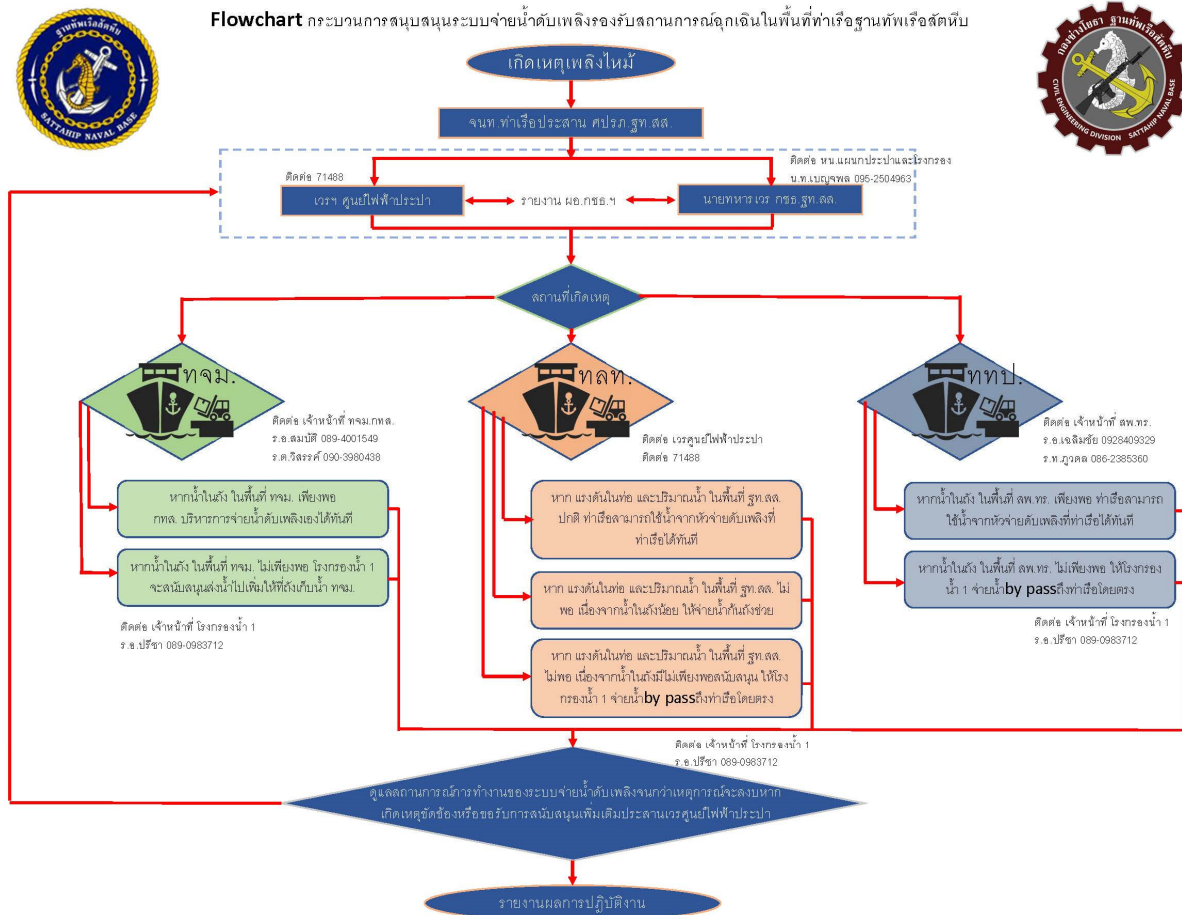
Flowchart กระบวนการสนุบสนุนระบบจ่ายน้ำดับเพลิงรองรับสถานการณ์ฉุกเฉินในพื้นที่ท่าเรือฐานทัพเรือสัตหีบ

ฐานทัพเรือสัตหีบ
SATTAHIP NAVAL BASE

กองช่างโยธา ฐานทัพเรือสัตหีบ
CIVIL ENGINEERING DIVISION SATTAHIP NAVAL BASE

เกิดเหตุเพลิงไหม้

จนท.ท่าเรือประสาน ศปรภ.ฐท.สส.

ติดต่อ 71488

ติดต่อ หน.แผนกประปาและโรงกรอง น.ท.เบญจพล 095-2504963

เวรฯ ศูนย์ไฟฟ้าประปา

รายงาน ผอ.กชย.ฯ

นายทหารเวร กชย.ฐท.สส.

สถานที่เกิดเหตุ

ทจม.

ทลท.

ททป.

ติดต่อ เจ้าหน้าที่ ทจม.กทส.
ร.อ.สมบัติ 089-4001549
ร.ต.วิสรรค์ 090-3980438

ติดต่อ เวรศูนย์ไฟฟ้าประปา
ติดต่อ 71488

ติดต่อ เจ้าหน้าที่ สพ.ทร.
ร.อ.เฉลิมชัย 0928409329
ร.ท.ภูวดล 086-2385360

หากน้ำในถัง ในพื้นที่ ทจม. เพียงพอ กทส. บริหารการจ่ายน้ำดับเพลิงเองได้ทันที

หากน้ำในถัง ในพื้นที่ ทจม. ไม่เพียงพอ โรงกรองน้ำ 1 จะสนับสนุนส่งน้ำไปเพิ่มให้ที่ถังเก็บน้ำ ทจม.

ติดต่อ เจ้าหน้าที่ โรงกรองน้ำ 1
ร.อ.ปรีชา 089-0983712

หาก แรงดันในท่อ และปริมาณน้ำ ในพื้นที่ ฐท.สส. ปกติ ท่าเรือสามารถใช้น้ำจากหัวจ่ายดับเพลิงที่ท่าเรือได้ทันที

หาก แรงดันในท่อ และปริมาณน้ำ ในพื้นที่ ฐท.สส. ไม่พอ เนื่องจากน้ำในถังน้อย ให้จ่ายน้ำกันถังช่วย

หาก แรงดันในท่อ และปริมาณน้ำ ในพื้นที่ ฐท.สส. ไม่พอ เนื่องจากน้ำในถังมีไม่เพียงพอสนับสนุน ให้โรงกรองน้ำ 1 จ่ายน้ำby passถึงท่าเรือโดยตรง

หากน้ำในถัง ในพื้นที่ สพ.ทร. เพียงพอ ท่าเรือสามารถใช้น้ำจากหัวจ่ายดับเพลิงที่ท่าเรือได้ทันที

หากน้ำในถัง ในพื้นที่ สพ.ทร. ไม่เพียงพอ ให้โรงกรองน้ำ 1 จ่ายน้ำby passถึงท่าเรือโดยตรง

ติดต่อ เจ้าหน้าที่ โรงกรองน้ำ 1
ร.อ.ปรีชา 089-0983712

ติดต่อ เจ้าหน้าที่ โรงกรองน้ำ 1
ร.อ.ปรีชา 089-0983712

ดูแลสถานการณ์การทำงานของระบบจ่ายน้ำดับเพลิงจนกว่าเหตุการณ์จะสงบหากเกิดเหตุขัดข้องหรือขอรับการสนับสนุนเพิ่มเติมประสานเวรศูนย์ไฟฟ้าประปา

รายงานผลการปฏิบัติงาน